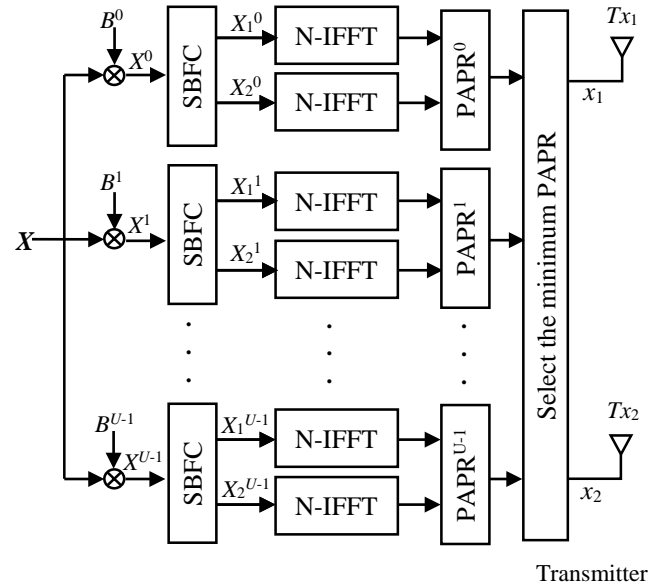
$B^0$
$X^0$
SBFC
$X_1{}^0$
N-IFFT
PAPR$^0$
$X_2{}^0$
N-IFFT
$Tx_1$
$x_1$
$B^1$
$X^1$
SBFC
$X_1{}^1$
N-IFFT
PAPR$^1$
$X$
$X_2{}^1$
N-IFFT
Select the minimum PAPR
$B^{U-1}$
$X^{U-1}$
SBFC
$X_1{}^{U-1}$
N-IFFT
PAPR$^{U-1}$
$X_2{}^{U-1}$
N-IFFT
$Tx_2$
$x_2$
Transmitter